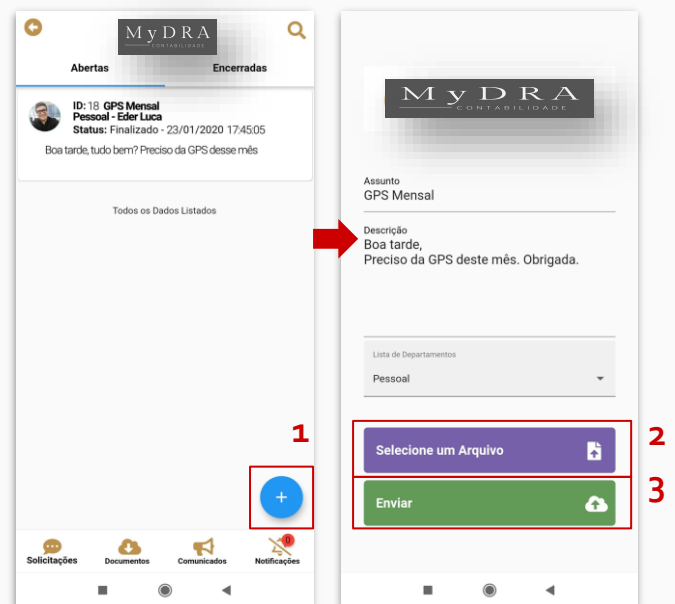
MyDRA
CONTABILIDADE

Abertas

Encerradas

ID: 18 GPS Mensal
Pessoal - Eder Luca
Status: Finalizado - 23/01/2020 17:45:05

Boa tarde, tudo bem? Preciso da GPS desse mês

Todos os Dados Listados

1

+

Solicitações

Documentos

Comunicados

0

Notificações

MyDRA
CONTABILIDADE

Assunto
GPS Mensal

Descrição
Boa tarde,
Preciso da GPS deste mês. Obrigada.

Lista de Departamentos
Pessoal

2

Selecione um Arquivo

3

Enviar